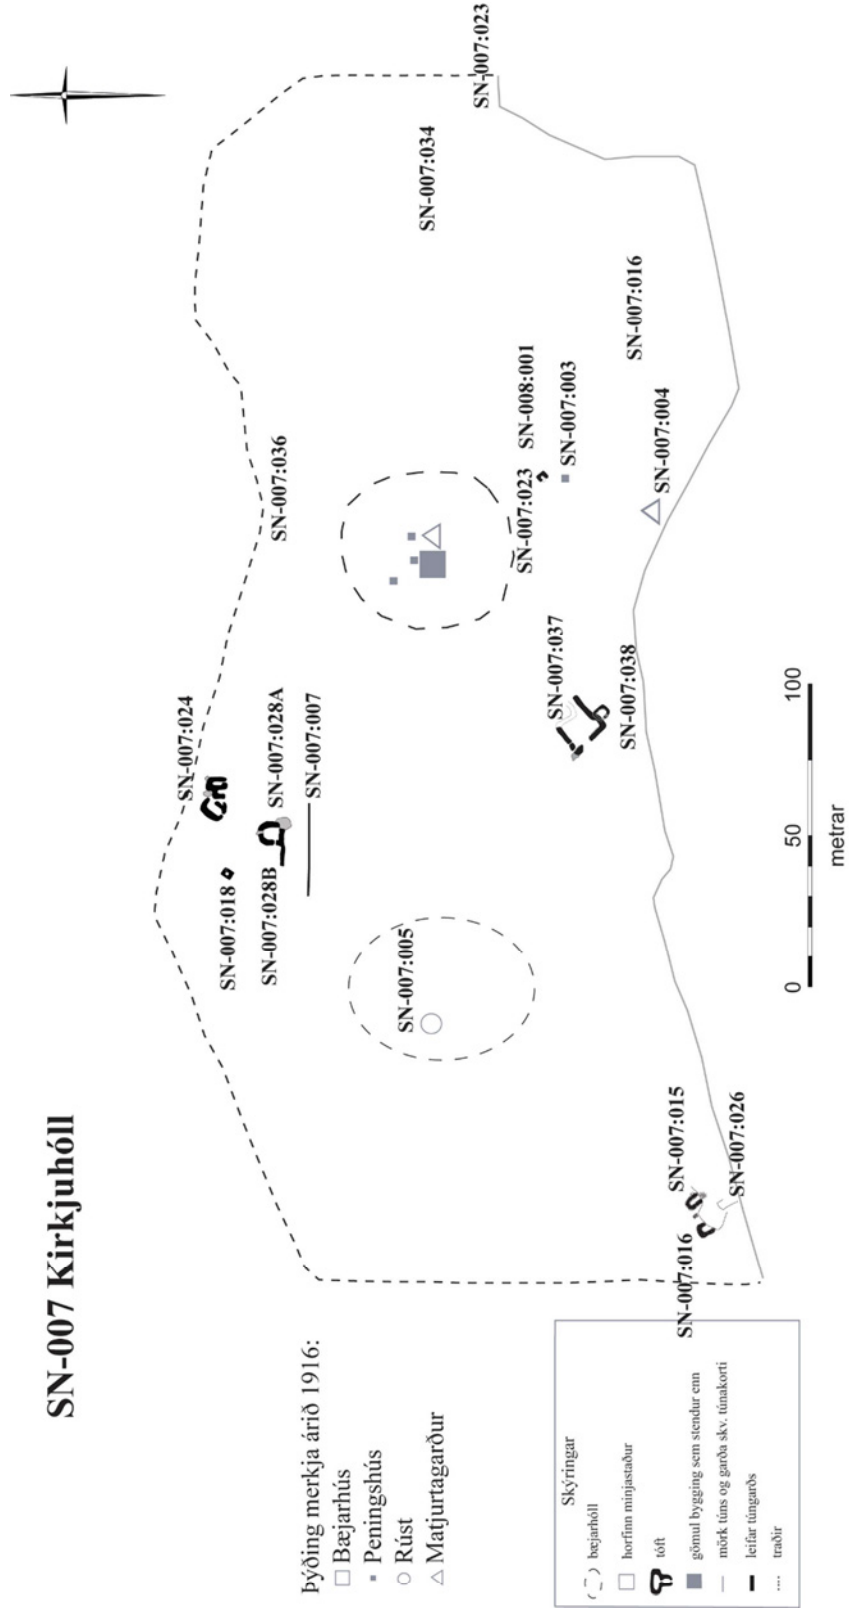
SN-007 Kirkjuhóll

Þýðing merkja árið 1916:
□ Bæjarhús
▪ Peningshús
○ Rúst
△ Matjurtagarður

Skýringar
bæjarhóll
horfinn minjastaður
tóft
gömul bygging sem stendur enn
mörk túns og garða skv. túnakorti
leifar túngarðs
traðir

SN-007:016
SN-007:015
SN-007:026
SN-007:005
SN-007:018
SN-007:028B
SN-007:024
SN-007:028A
SN-007:007
SN-007:036
SN-007:037
SN-007:038
SN-007:023
SN-008:001
SN-007:003
SN-007:004
SN-007:016
SN-007:034
SN-007:023

0
50
100
metrar